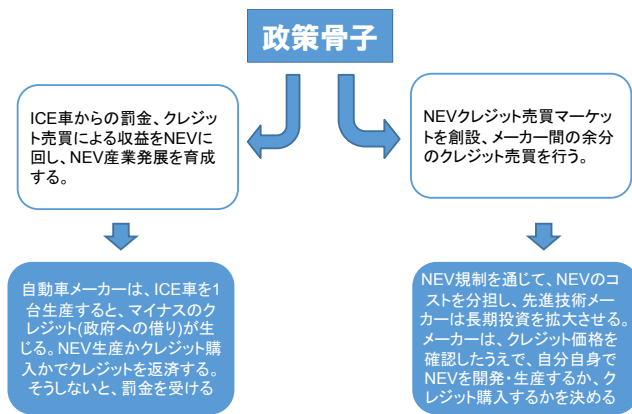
政策骨子

ICE車からの罰金、クレジット売買による収益をNEVに回し、NEV産業発展を育成する。

NEVクレジット売買マーケットを創設、メーカー間の余分のクレジット売買を行う。

自動車メーカーは、ICE車を1台生産すると、マイナスのクレジット(政府への借り)が生じる。NEV生産かクレジット購入かでクレジットを返済する。そうしないと、罰金を受ける

NEV規制を通じて、NEVのコストを分担し、先進技術メーカーは長期投資を拡大させる。メーカーは、クレジット価格を確認したうえで、自分自身でNEVを開発・生産するか、クレジット購入するかを決める